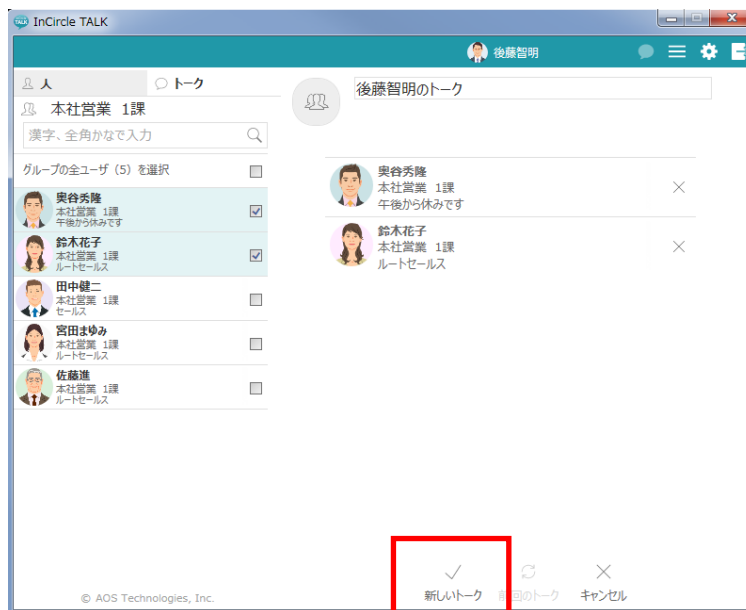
InCircle TALK

後藤智明

人

トーク

本社営業 1課

漢字、全角かなで入力

グループの全ユーザ（5）を選択

奥谷秀隆
本社営業 1課
午後から休みです

鈴木花子
本社営業 1課
ルートセールス

田中健二
本社営業 1課
セールス

宮田まゆみ
本社営業 1課
ルートセールス

佐藤進
本社営業 1課
ルートセールス

後藤智明のトーク

奥谷秀隆
本社営業 1課
午後から休みです

鈴木花子
本社営業 1課
ルートセールス

© AOS Technologies, Inc.

新しいトーク

前回のトーク

キャンセル